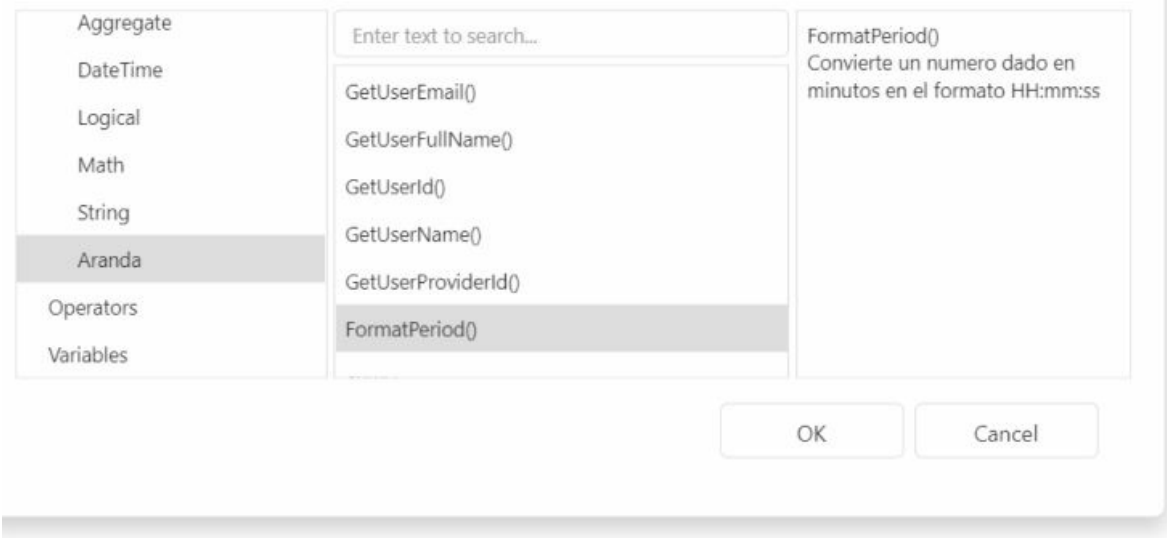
Aggregate
DateTime
Logical
Math
String
Aranda
Operators
Variables

Enter text to search...

GetUserEmail()
GetUserFullName()
GetUserId()
GetUserName()
GetUserProviderId()
FormatPeriod()
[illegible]

FormatPeriod()
Convierte un numero dado en minutos en el formato HH:mm:ss

OK
Cancel